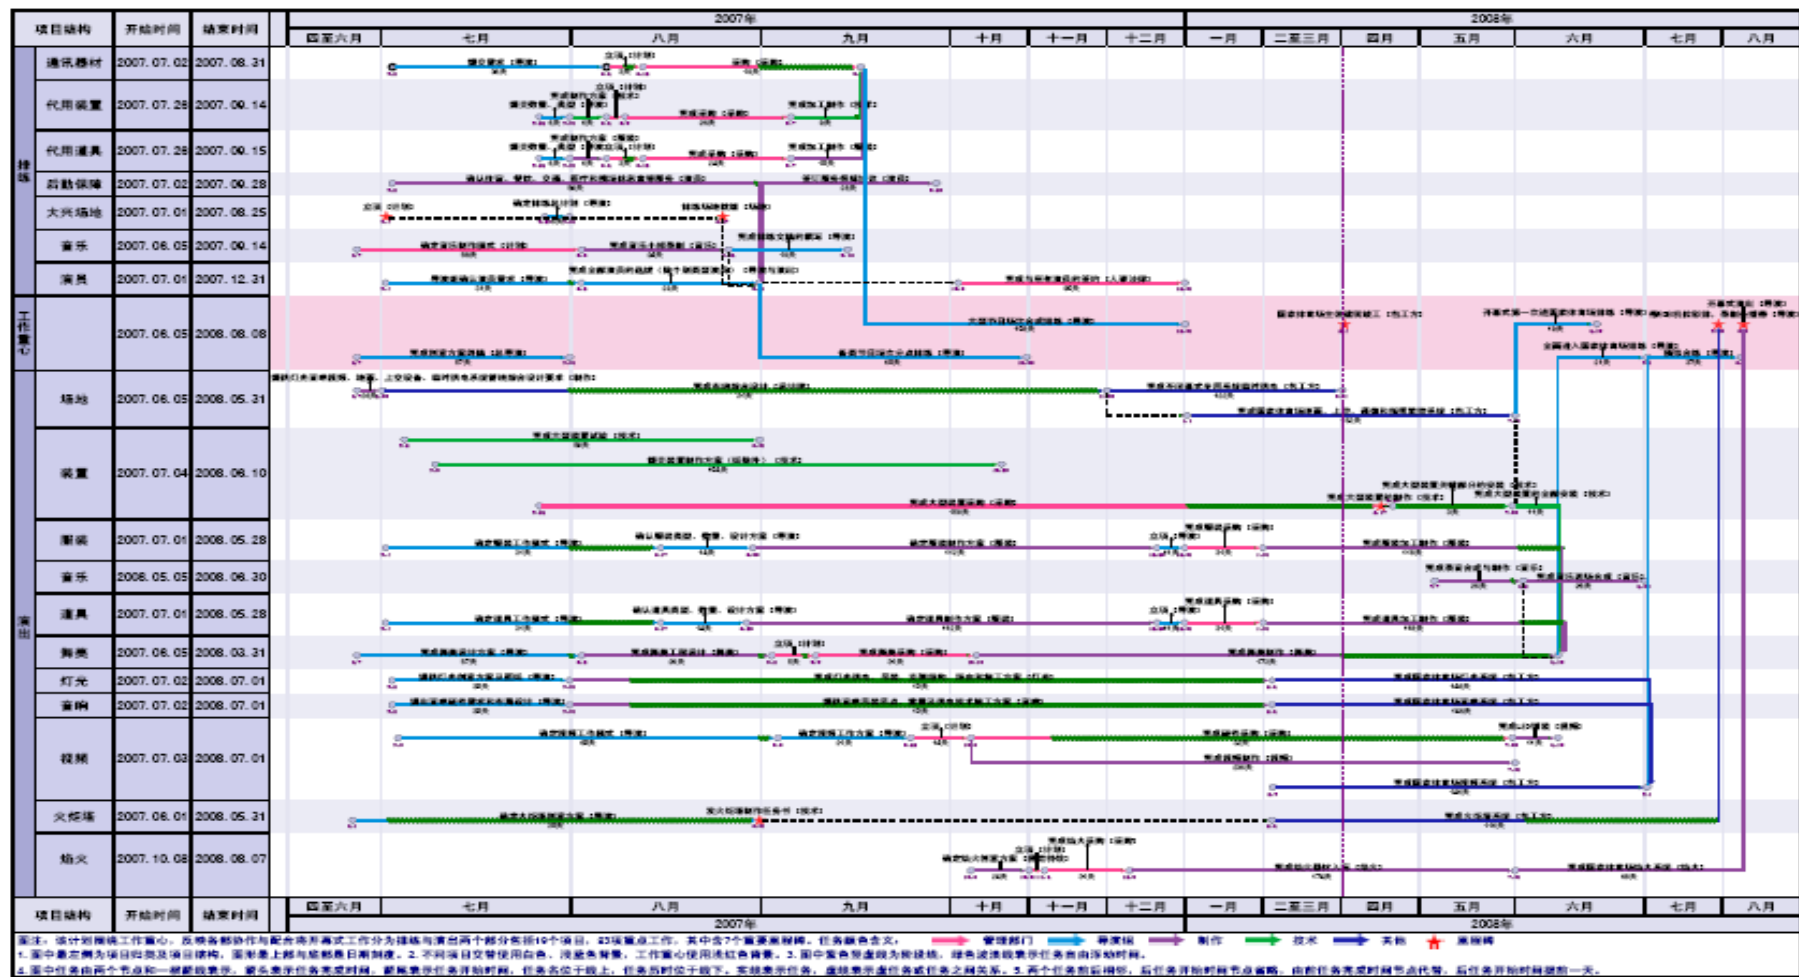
| 项目结构 | 开始时间 | 结束时间 |
|---|---|---|
| 通讯器材 | 2007.07.02 | 2007.08.31 |
| 代用装置 | 2007.07.26 | 2007.09.14 |
| 代用道具 | 2007.07.26 | 2007.09.15 |
| 后勤保障 | 2007.07.02 | 2007.09.28 |
| 大兴场地 | 2007.07.01 | 2007.08.25 |
| 音乐 | 2007.06.05 | 2007.09.14 |
| 演员 | 2007.07.01 | 2007.12.31 |
| 工作重心 | 2007.06.05 | 2008.08.08 |
| 场地 | 2007.06.05 | 2008.05.31 |
| 装置 | 2007.07.04 | 2008.06.10 |
| 服装 | 2007.07.01 | 2008.05.28 |
| 音乐 | 2008.05.05 | 2008.06.30 |
| 道具 | 2007.07.01 | 2008.05.28 |
| 舞美 | 2007.06.05 | 2008.03.31 |
| 灯光 | 2007.07.02 | 2008.07.01 |
| 音响 | 2007.07.02 | 2008.07.01 |
| 视频 | 2007.07.03 | 2008.07.01 |
| 火炬塔 | 2007.06.01 | 2008.05.31 |
| 焰火 | 2007.10.08 | 2008.08.07 |
| 项目结构 | 开始时间 | 结束时间 |

排练

演出

2007年

2008年

四至六月 七月 八月 九月 十月 十一月 十二月 一月 二至三月 四月 五月 六月 七月 八月

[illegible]

备注：该计划围绕工作重心，反映各部协作与配合将开幕式工作分为排练与演出两个部分共括19个项目，43项重点工作，其中含7个重要里程碑。任务颜色含义： 管理部门 导演组 制作 技术 其他 里程碑
1.图中最左侧为项目归类及项目结构，图形最上部与底部为日期刻度。2.不同项目交替使用白色、浅蓝色背景，工作重心使用浅红色背景。3.图中紫色竖虚线为前锋线，绿色波浪线表示任务自由浮动时间。
4.图中任务由两个节点和一根箭线表示，箭头表示任务完成时间，箭尾表示任务开始时间。任务名位于线上，任务历时位于线下。实线表示任务，虚线表示虚任务或任务之间关系。5.两个任务前后衔接，后任务开始时间节点省略，由前任务完成时间节点代替，后任务开始时间延后一天。